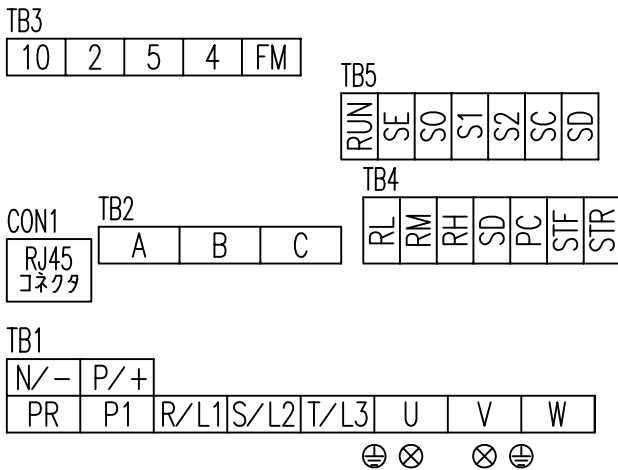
TB3

| 10 | 2 | 5 | 4 | FM |
|---|---|---|---|---|

TB5

| RUN | SE | SO | S1 | S2 | SC | SD |
|---|---|---|---|---|---|---|

TB4

| RL | RM | RH | SD | PC | STF | STR |
|---|---|---|---|---|---|---|

CON1
RJ45
コネクタ

TB2

| A | B | C |
|---|---|---|

TB1

| N/− | P/+ |
|---|---|

| PR | P1 | R/L1 | S/L2 | T/L3 | U | V | W |
|---|---|---|---|---|---|---|---|